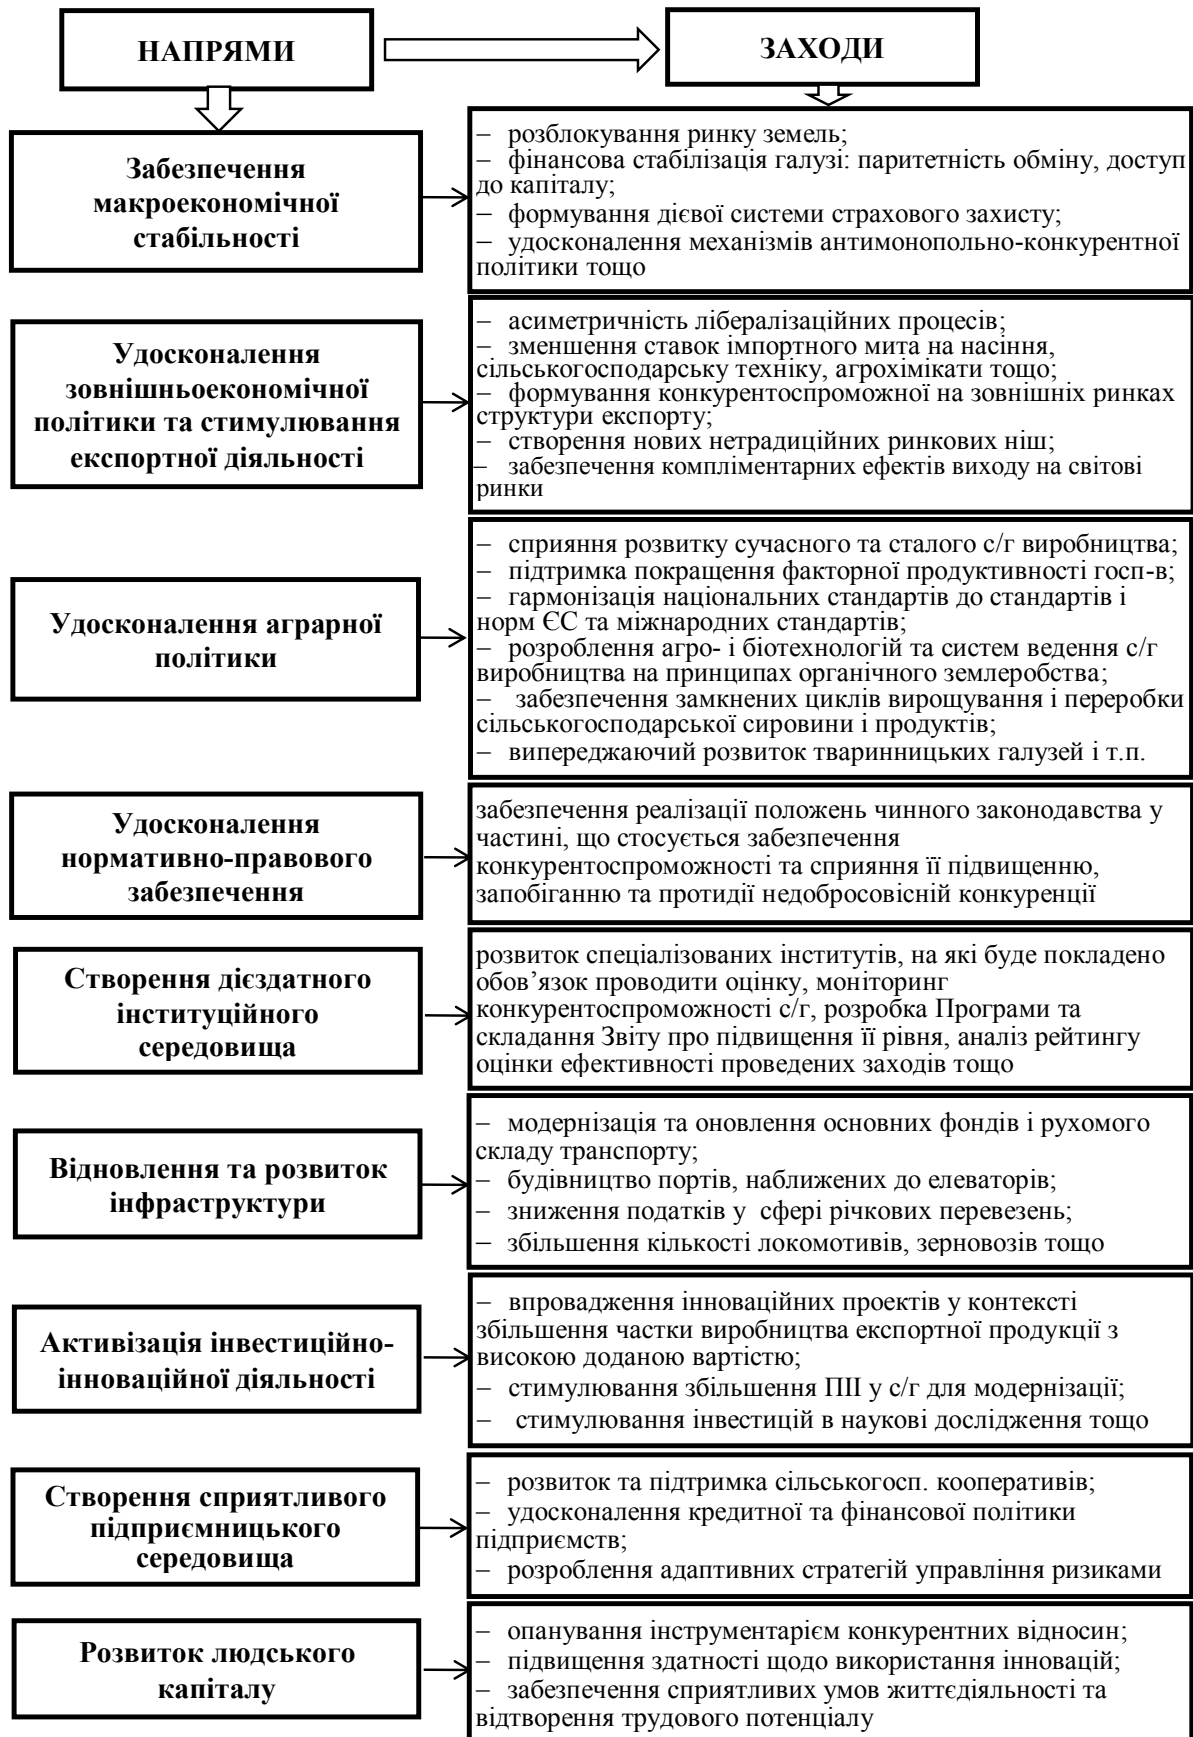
НАПРЯМИ

ЗАХОДИ

Забезпечення макроекономічної стабільності

– розблокування ринку земель;
– фінансова стабілізація галузі: паритетність обміну, доступ до капіталу;
– формування дієвої системи страхового захисту;
– удосконалення механізмів антимонопольно-конкурентної політики тощо

Удосконалення зовнішньоекономічної політики та стимулювання експортної діяльності

– асиметричність лібералізаційних процесів;
– зменшення ставок імпортного мита на насіння, сільськогосподарську техніку, агрохімікати тощо;
– формування конкурентоспроможної на зовнішніх ринках структури експорту;
– створення нових нетрадиційних ринкових ніш;
– забезпечення компліментарних ефектів виходу на світові ринки

Удосконалення аграрної політики

– сприяння розвитку сучасного та сталого с/г виробництва;
– підтримка покращення факторної продуктивності госп-в;
– гармонізація національних стандартів до стандартів і норм ЄС та міжнародних стандартів;
– розроблення агро- і біотехнологій та систем ведення с/г виробництва на принципах органічного землеробства;
– забезпечення замкнених циклів вирощування і переробки сільськогосподарської сировини і продуктів;
– випереджаючий розвиток тваринницьких галузей і т.п.

Удосконалення нормативно-правового забезпечення

забезпечення реалізації положень чинного законодавства у частині, що стосується забезпечення конкурентоспроможності та сприяння її підвищенню, запобіганню та протидії недобросовісній конкуренції

Створення дієздатного інституційного середовища

розвиток спеціалізованих інститутів, на які буде покладено обов’язок проводити оцінку, моніторинг конкурентоспроможності с/г, розробка Програми та складання Звіту про підвищення її рівня, аналіз рейтингу оцінки ефективності проведених заходів тощо

Відновлення та розвиток інфраструктури

– модернізація та оновлення основних фондів і рухомого складу транспорту;
– будівництво портів, наближених до елеваторів;
– зниження податків у сфері річкових перевезень;
– збільшення кількості локомотивів, зерновозів тощо

Активізація інвестиційно-інноваційної діяльності

– впровадження інноваційних проектів у контексті збільшення частки виробництва експортної продукції з високою доданою вартістю;
– стимулювання збільшення ПІІ у с/г для модернізації;
– стимулювання інвестицій в наукові дослідження тощо

Створення сприятливого підприємницького середовища

– розвиток та підтримка сільськогосп. кооперативів;
– удосконалення кредитної та фінансової політики підприємств;
– розроблення адаптивних стратегій управління ризиками

Розвиток людського капіталу

– опанування інструментарієм конкурентних відносин;
– підвищення здатності щодо використання інновацій;
– забезпечення сприятливих умов життєдіяльності та відтворення трудового потенціалу